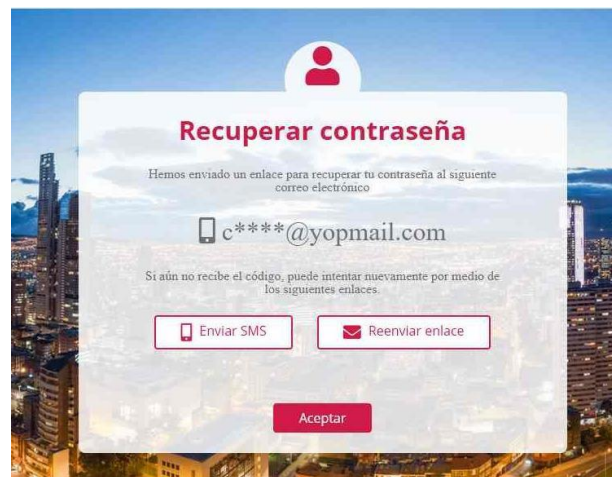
Recuperar contraseña

Hemos enviado un enlace para recuperar tu contraseña al siguiente correo electrónico

c****@yopmail.com

Si aún no recibe el código, puede intentar nuevamente por medio de los siguientes enlaces.

Enviar SMS

Reenviar enlace

Aceptar